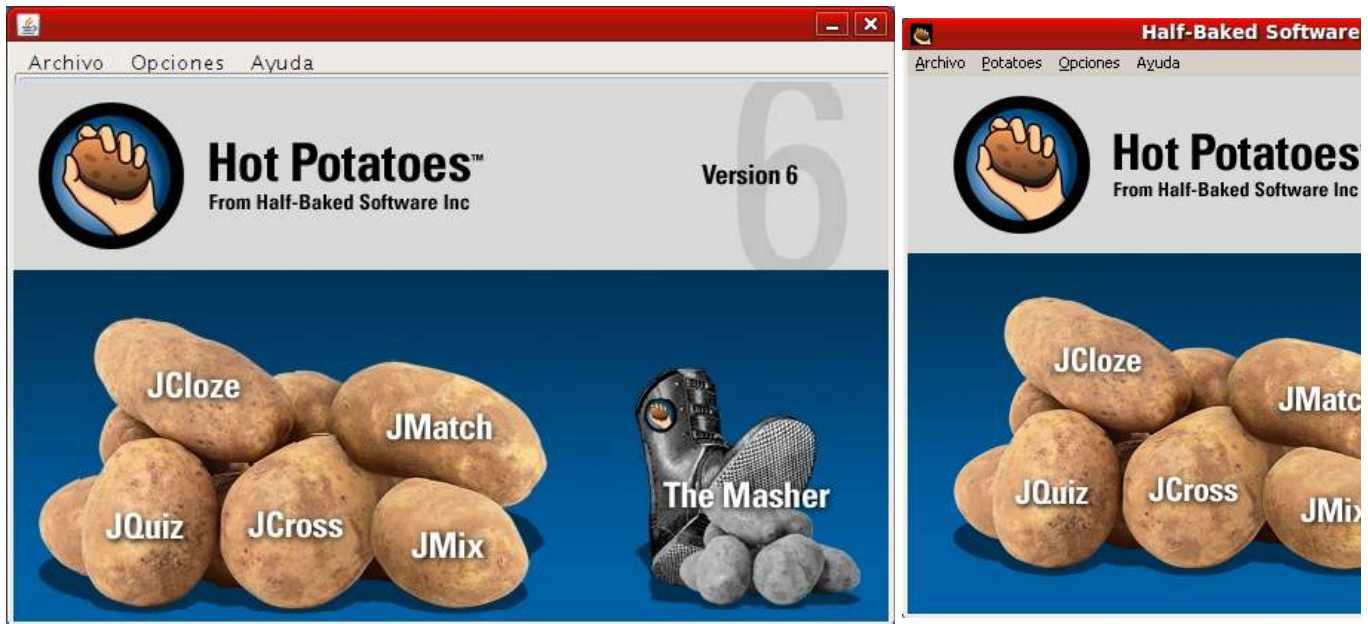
Archivo Opciones Ayuda

Hot Potatoes™
From Half-Baked Software Inc

Version 6

6

JCloze
JMatch
JQuiz
JCross
JMix
The Masher

Half-Baked Software

Archivo Potatoes Opciones Ayuda

Hot Potatoes
From Half-Baked Software Inc

JCloze
JMatc
JQuiz
JCross
JMix